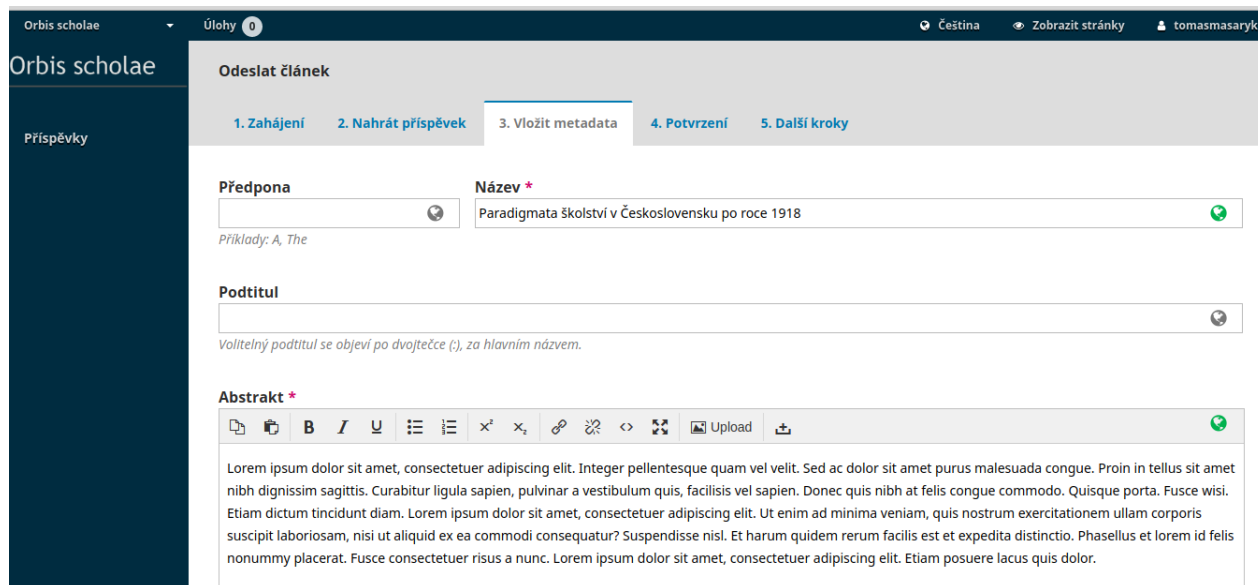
Orbis scholae
Úlohy 0
Čeština
Zobrazit stránky
tomasmasaryk

Orbis scholae

Příspěvky

Odeslat článek

1. Zahájení
2. Nahrát příspěvek
3. Vložit metadata
4. Potvrzení
5. Další kroky

Předpona

Příklady: A, The

Název *
Paradigmata školství v Československu po roce 1918

Podtitul

Volitelný podtitul se objeví po dvojtečce (:), za hlavním názvem.

Abstrakt *

B I U $x^2$ $x_2$ Upload

Lorem ipsum dolor sit amet, consectetuer adipiscing elit. Integer pellentesque quam vel velit. Sed ac dolor sit amet purus malesuada congue. Proin in tellus sit amet nibh dignissim sagittis. Curabitur ligula sapien, pulvinar a vestibulum quis, facilisis vel sapien. Donec quis nibh at felis congue commodo. Quisque porta. Fusce wisi. Etiam dictum tincidunt diam. Lorem ipsum dolor sit amet, consectetuer adipiscing elit. Ut enim ad minima veniam, quis nostrum exercitationem ullam corporis suscipit laboriosam, nisi ut aliquid ex ea commodi consequatur? Suspendisse nisl. Et harum quidem rerum facilis est et expedita distinctio. Phasellus et lorem id felis nonummy placerat. Fusce consectetuer risus a nunc. Lorem ipsum dolor sit amet, consectetuer adipiscing elit. Etiam posuere lacus quis dolor.